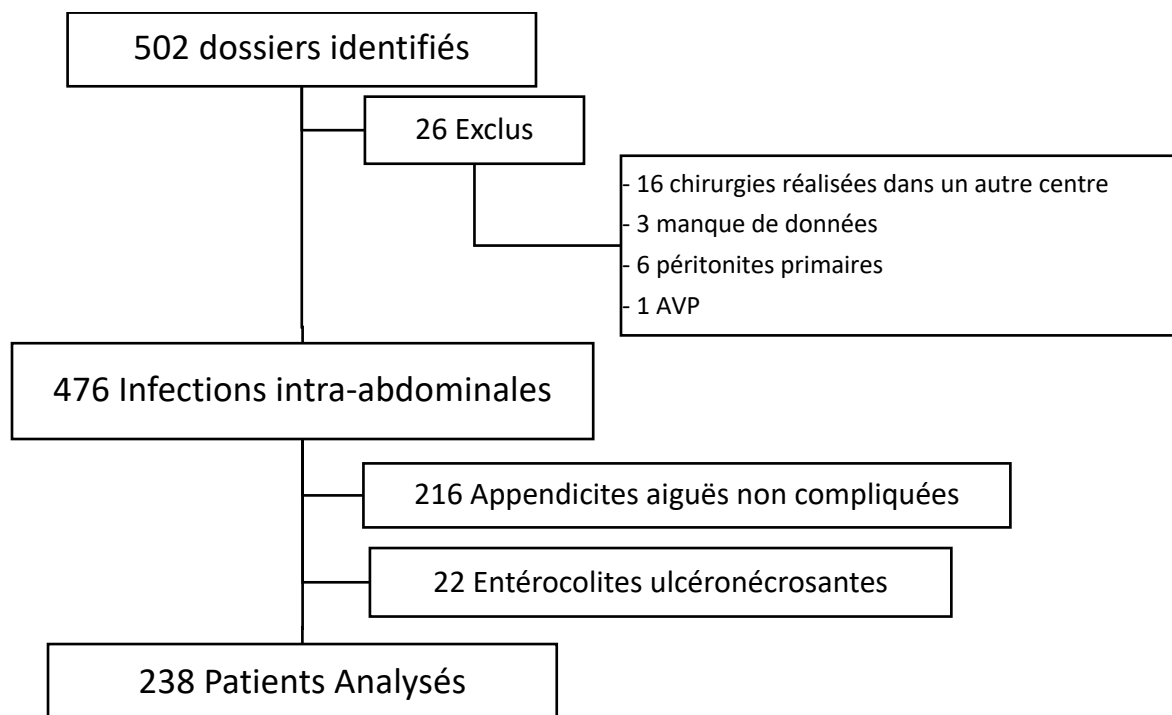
502 dossiers identifiés

26 Exclus

- 16 chirurgies réalisées dans un autre centre
- 3 manque de données
- 6 péritonites primaires
- 1 AVP

476 Infections intra-abdominales

216 Appendicites aiguës non compliquées

22 Entérocolites ulcéronécrosantes

238 Patients Analysés